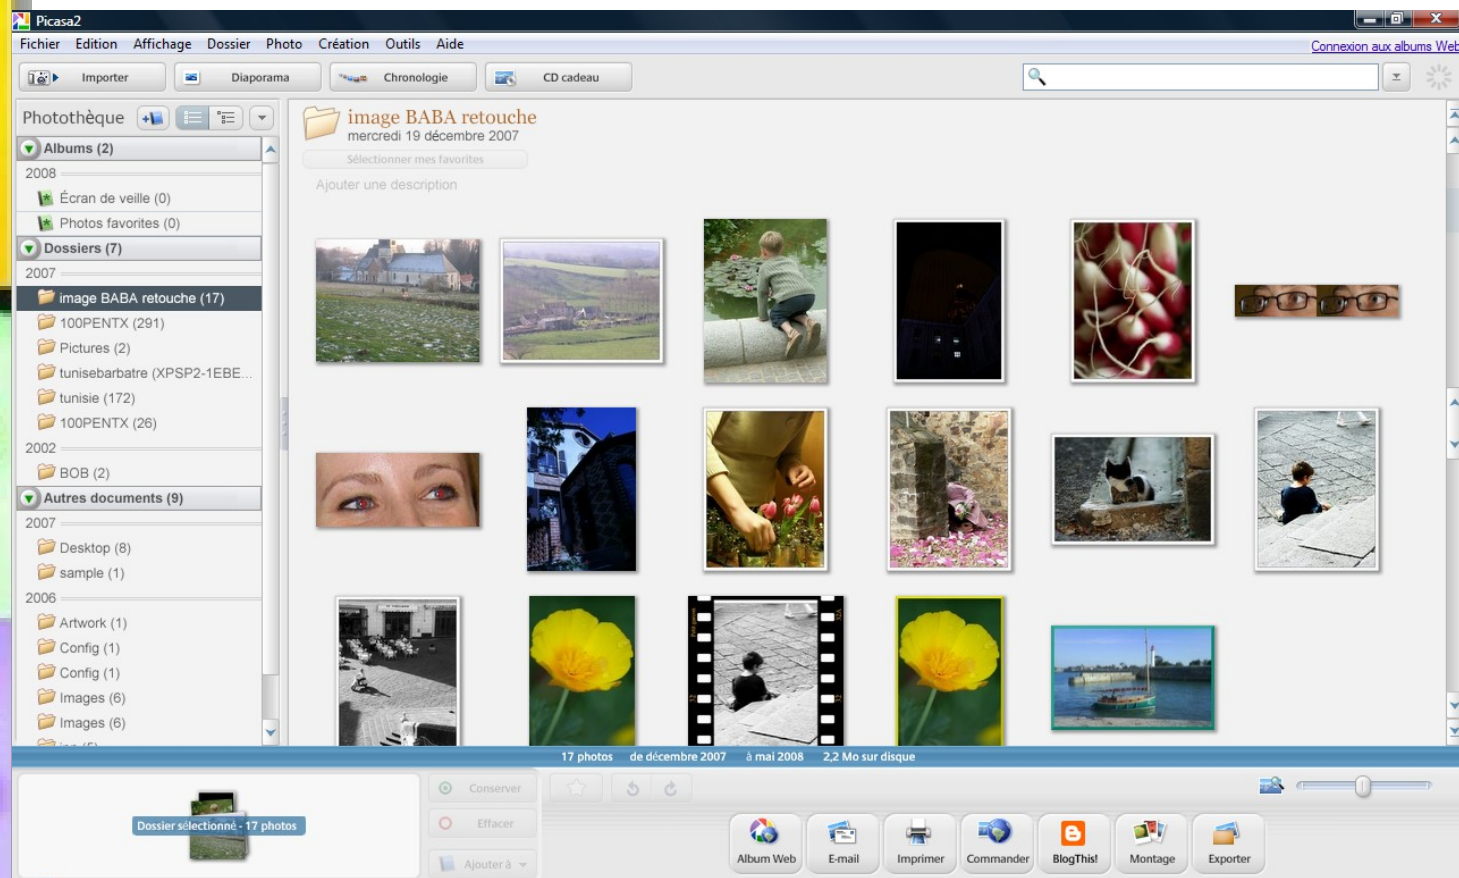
Picasa2

Fichier Edition Affichage Dossier Photo Création Outils Aide

Connexion aux albums Web

Importer Diaporama Chronologie CD cadeau

Photothèque

Albums (2)
2008
Écran de veille (0)
Photos favorites (0)
Dossiers (7)
2007
image BABA retouche (17)
100PENTX (291)
Pictures (2)
tunisebarbatre (XPSP2-1EBE...
tunisie (172)
100PENTX (26)
2002
BOB (2)
Autres documents (9)
2007
Desktop (8)
sample (1)
2006
Artwork (1)
Config (1)
Config (1)
Images (6)
Images (6)
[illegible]

image BABA retouche
mercredi 19 décembre 2007
Sélectionner mes favorites
Ajouter une description

17 photos de décembre 2007 à mai 2008 2,2 Mo sur disque

Dossier sélectionné - 17 photos

Conserver
Effacer
Ajouter à

Album Web E-mail Imprimer Commander BlogThis! Montage Exporter